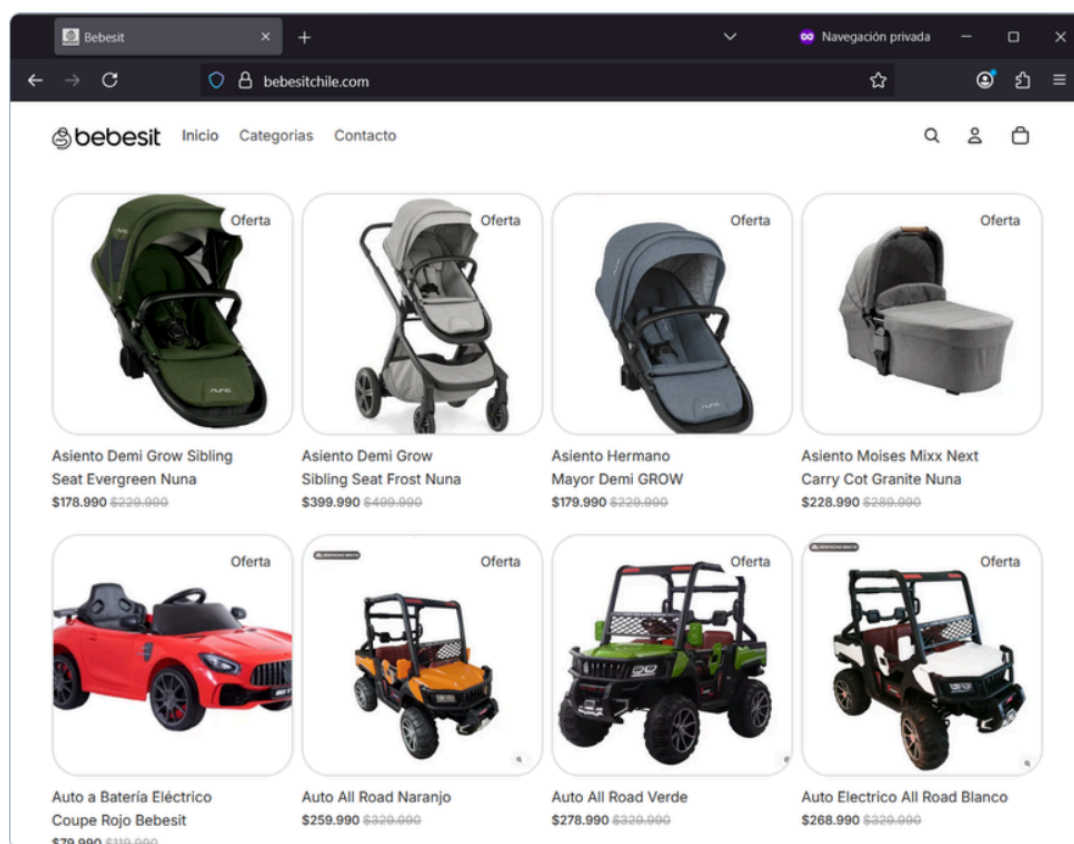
Bebesit ×
+
Navegación privada
bebesitchile.com

bebesit Inicio Categorías Contacto

Oferta
Asiento Demi Grow Sibling Seat Evergreen Nuna
$178.990 ~~$229.000~~

Oferta
Asiento Demi Grow Sibling Seat Frost Nuna
$399.990 ~~$409.000~~

Oferta
Asiento Hermano Mayor Demi GROW
$179.990 ~~$229.000~~

Oferta
Asiento Moises Mixx Next Carry Cot Granite Nuna
$228.990 ~~$280.000~~

Oferta
Auto a Batería Eléctrico Coupe Rojo Bebesit
$79.990 ~~$119.990~~

Oferta
Auto All Road Naranjo
$259.990 ~~$329.000~~

Oferta
Auto All Road Verde
$278.990 ~~$329.000~~

Oferta
Auto Electrico All Road Blanco
$268.990 ~~$329.000~~